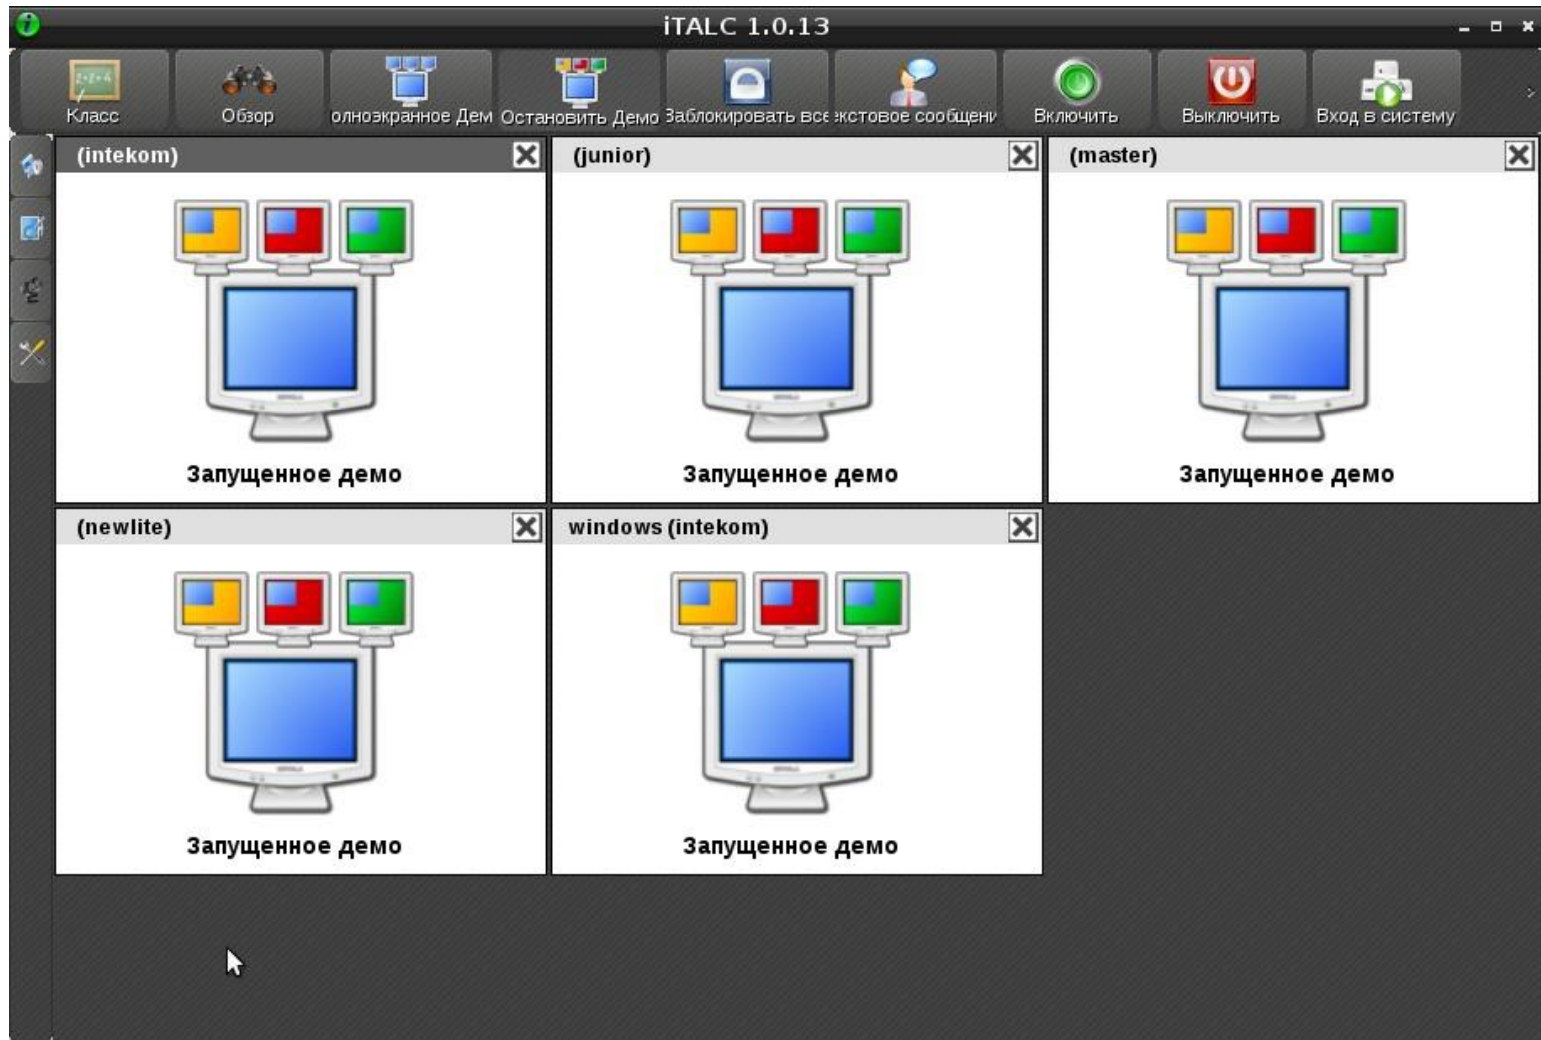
iTALC 1.0.13

Класс
Обзор
олноэкранное Дем
Остановить Демо
Заблокировать все
кстовое сообщени
Включить
Выключить
Вход в систему

(intekom)
Запущенное демо

(junior)
Запущенное демо

(master)
Запущенное демо

(newlite)
Запущенное демо

windows (intekom)
Запущенное демо